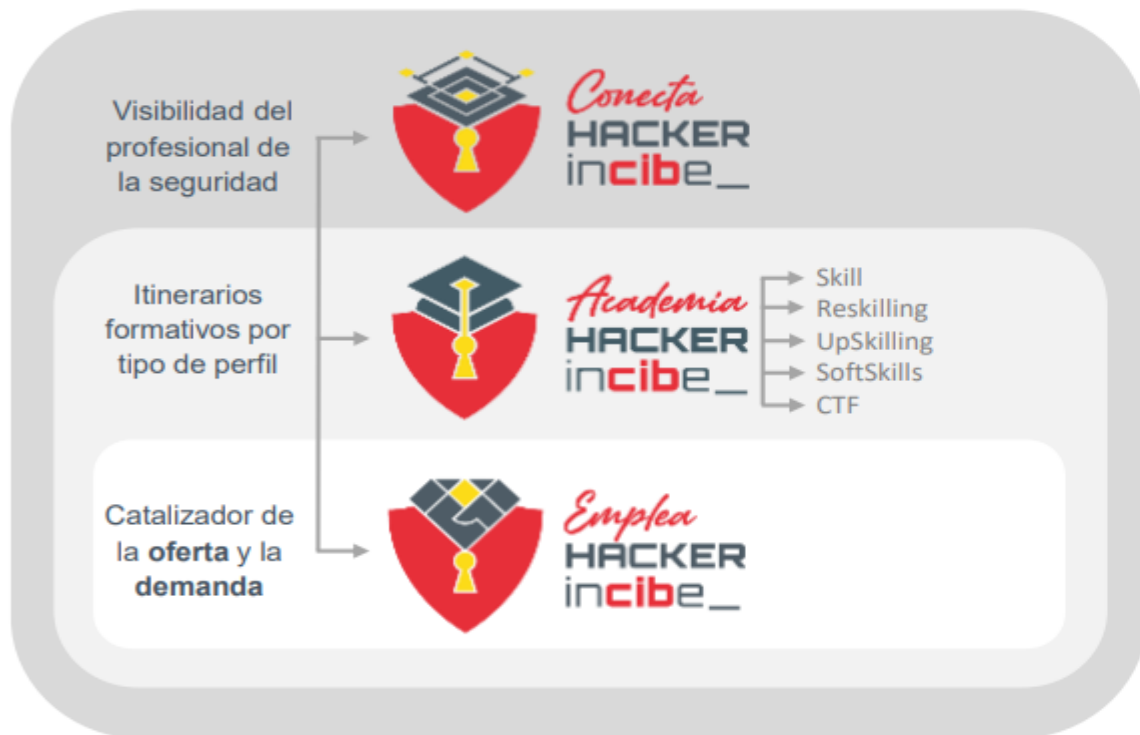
Visibilidad del profesional de la seguridad

Conecta
HACKER
incibe_

Itinerarios formativos por tipo de perfil

Academia
HACKER
incibe_

Skill
Reskilling
UpSkilling
SoftSkills
CTF

Catalizador de la **oferta** y la **demanda**

Emplea
HACKER
incibe_